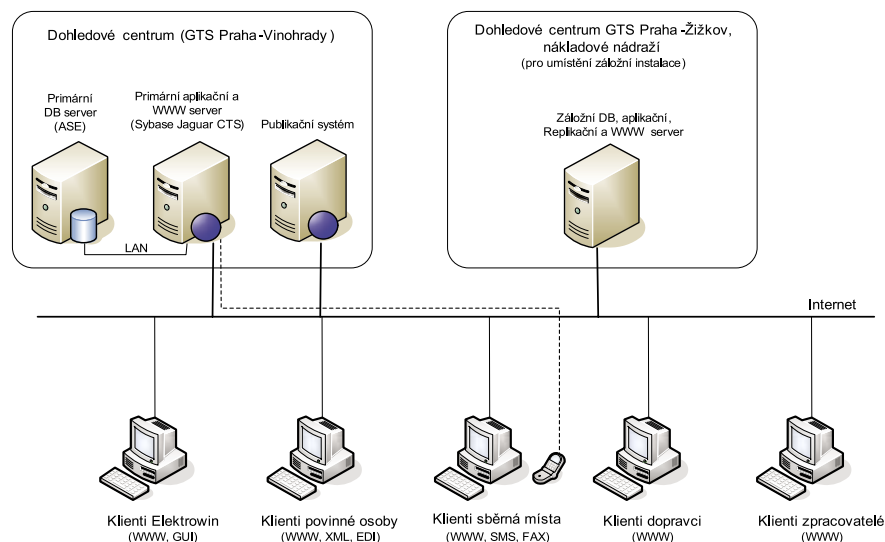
Dohledové centrum (GTS Praha -Vinohrady )

Primární DB server (ASE)

Primární aplikační a WWW server (Sybase Jaguar CTS)

Publikační systém

LAN

Dohledové centrum GTS Praha -Žižkov, nákladové nádraží
(pro umístění záložní instalace)

Záložní DB, aplikační, Replikační a WWW server

Internet

Klienti Elektrowin
(WWW, GUI)

Klienti povinné osoby
(WWW, XML, EDI)

Klienti sběrná místa
(WWW, SMS, FAX)

Klienti dopravci
(WWW)

Klienti zpracovatelé
(WWW)